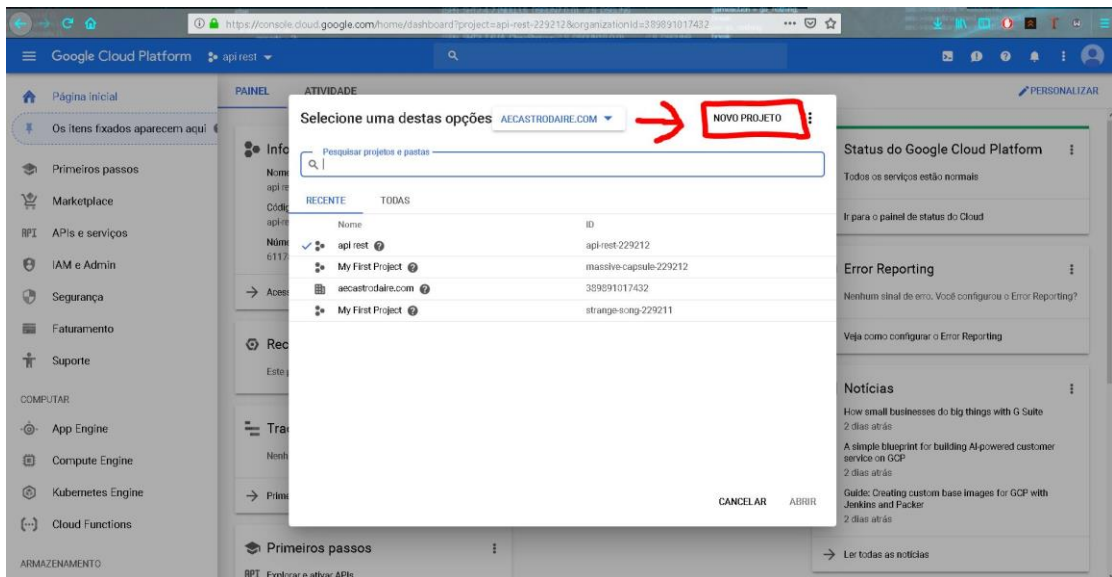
https://console.cloud.google.com/home/dashboard?project=api-rest-229212&organizationId=389891017432

Google Cloud Platform api rest

Página inicial
Os itens fixados aparecem aqui
Primeiros passos
Marketplace
APIs e serviços
IAM e Admin
Segurança
Faturamento
Suporte

COMPUTAR
App Engine
Compute Engine
Kubernetes Engine
Cloud Functions

ARMAZENAMENTO

PAINEL ATIVIDADE

PERSONALIZAR

Info
Nome
api re
Códig
api-re
Núme
6117

→ Aces

Rec
Este

Tra
Nenh

→ Prima

Primeiros passos
API Explorar e ativar APIs

Selecione uma destas opções AECASTRODAIRE.COM

NOVO PROJETO

Pesquisar projetos e pastas

RECENTE TODAS

| | Nome | ID |
|---|---|---|
| ✓ | api rest | api-rest-229212 |
| | My First Project | massive-capsule-229212 |
| | aecastrodaire.com | 389891017432 |
| | My First Project | strange-song-229211 |

CANCELAR ABRIR

Status do Google Cloud Platform
Todos os serviços estão normais
Ir para o painel de status do Cloud

Error Reporting
Nenhum sinal de erro. Você configurou o Error Reporting?
Veja como configurar o Error Reporting

Notícias
How small businesses do big things with G Suite
2 dias atrás
A simple blueprint for building AI-powered customer service on GCP
2 dias atrás
Guide: Creating custom base images for GCP with Jenkins and Packer
2 dias atrás

→ Ler todas as notícias